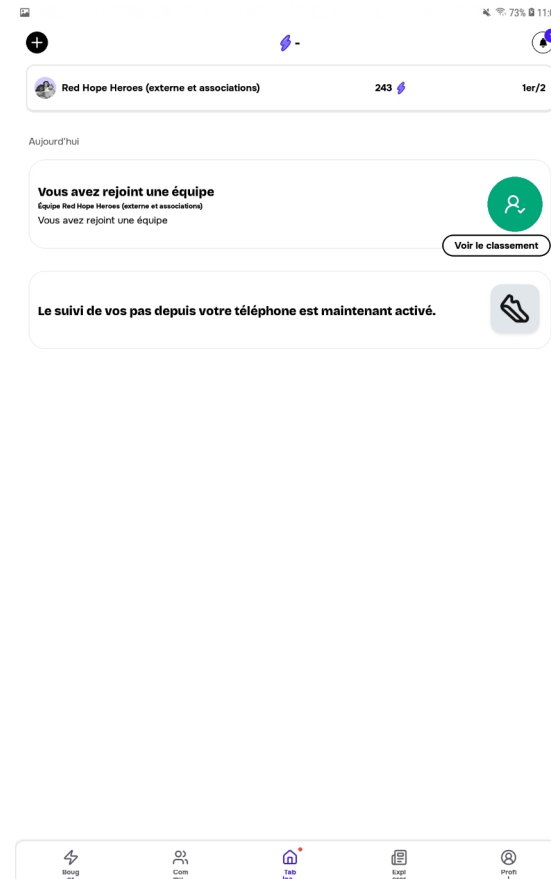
73% 11:

-

Red Hope Heroes (externe et associations) 243 1er/2

Aujourd'hui

Vous avez rejoint une équipe
Équipe Red Hope Heroes (externe et associations)
Vous avez rejoint une équipe

Voir le classement

Le suivi de vos pas depuis votre téléphone est maintenant activé.

Boug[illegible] Com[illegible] Tab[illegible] Expl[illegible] Profi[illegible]